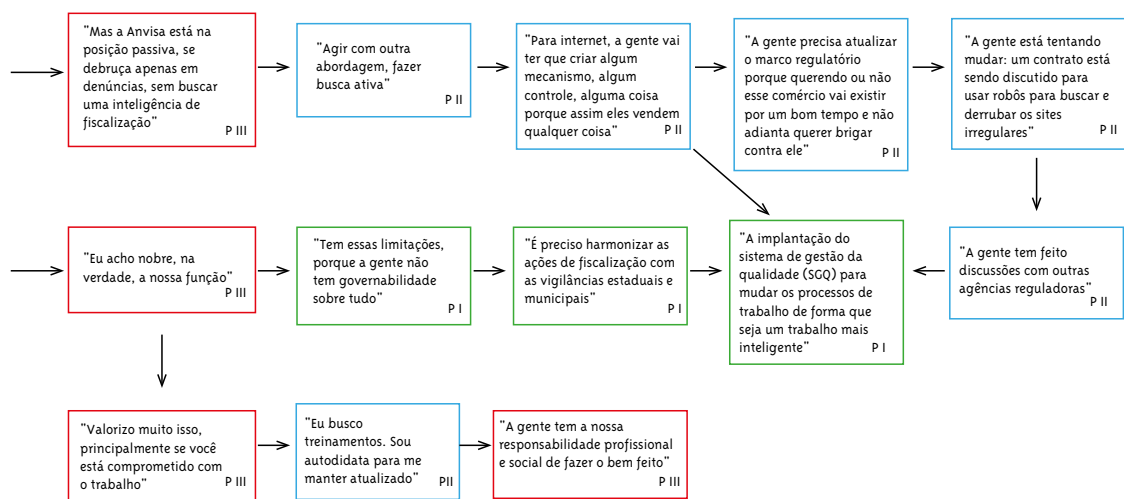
"Mas a Anvisa está na posição passiva, se debruça apenas em denúncias, sem buscar uma inteligência de fiscalização" P III

"Agir com outra abordagem, fazer busca ativa" P II

"Para internet, a gente vai ter que criar algum mecanismo, algum controle, alguma coisa porque assim eles vendem qualquer coisa" P II

"A gente precisa atualizar o marco regulatório porque querendo ou não esse comércio vai existir por um bom tempo e não adianta querer brigar contra ele" P II

"A gente está tentando mudar: um contrato está sendo discutido para usar robôs para buscar e derrubar os sites irregulares" P II

"Eu acho nobre, na verdade, a nossa função" P III

"Tem essas limitações, porque a gente não tem governabilidade sobre tudo" P I

"É preciso harmonizar as ações de fiscalização com as vigilâncias estaduais e municipais" P I

"A implantação do sistema de gestão da qualidade (SGQ) para mudar os processos de trabalho de forma que seja um trabalho mais inteligente" P I

"A gente tem feito discussões com outras agências reguladoras" P II

"Valorizo muito isso, principalmente se você está comprometido com o trabalho" P III

"Eu busco treinamentos. Sou autodidata para me manter atualizado" PII

"A gente tem a nossa responsabilidade profissional e social de fazer o bem feito" P III